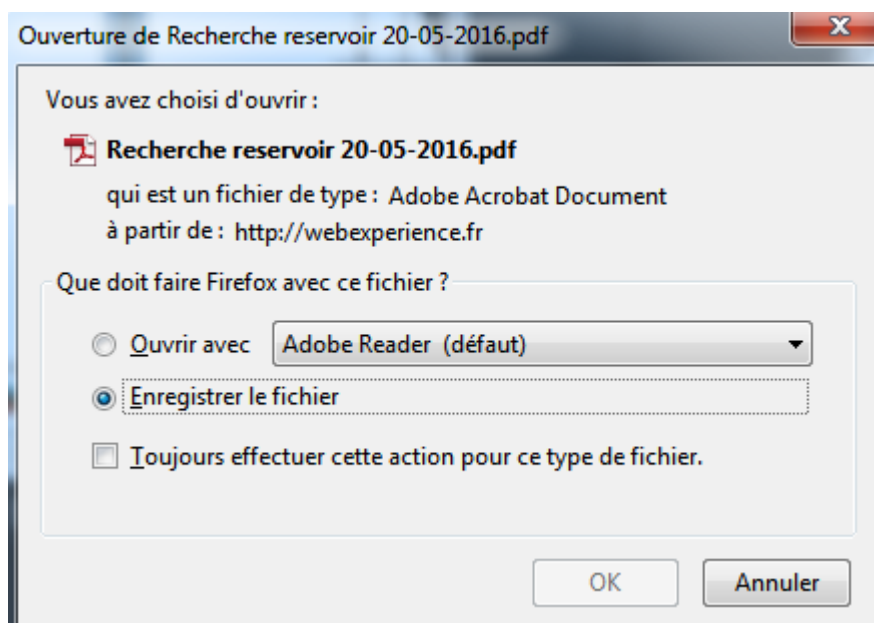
Ouverture de Recherche reservoir 20-05-2016.pdf

Vous avez choisi d'ouvrir :

Recherche reservoir 20-05-2016.pdf

qui est un fichier de type : Adobe Acrobat Document

à partir de : http://webexperience.fr

Que doit faire Firefox avec ce fichier ?

Ouvrir avec Adobe Reader (défaut)

Enregistrer le fichier

Toujours effectuer cette action pour ce type de fichier.

OK Annuler